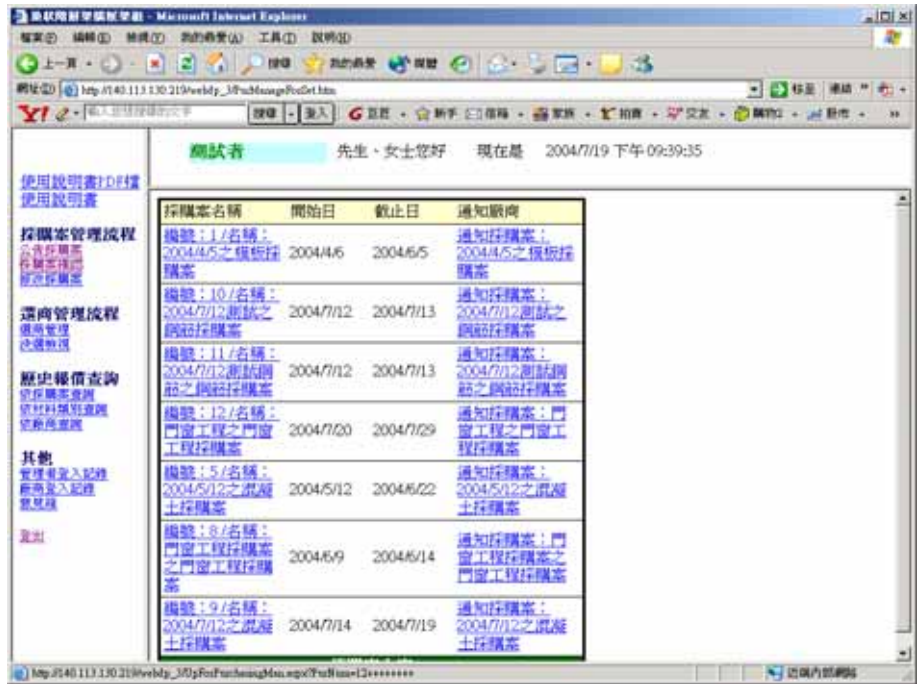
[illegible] - Microsoft Internet Explorer

檔案(F) 編輯(E) 檢視(V) 我的最愛(A) 工具(T) 說明(H)

上一頁 搜尋 我的最愛

網址(D) http://140.113.130.219/webfp_3/PurManageFor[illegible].htm

Y! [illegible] 搜尋 登入

測試者 先生、女士您好 現在是 2004/7/19 下午 09:39:35

使用說明書PDF檔
使用說明書

採購案管理流程
公告採購案
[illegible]
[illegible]

還商管理流程
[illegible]
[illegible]

歷史報價查詢
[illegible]
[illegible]
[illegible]

其他
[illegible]
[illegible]
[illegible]

登出

| 採購案名稱 | 開始日 | 截止日 | 通知廠商 |
|---|---|---|---|
| 編號：1 /名稱：2004/4/5之模板採購案 | 2004/4/6 | 2004/6/5 | 通知採購案：2004/4/5之模板採購案 |
| 編號：10 /名稱：2004/7/12測試之鋼筋採購案 | 2004/7/12 | 2004/7/13 | 通知採購案：2004/7/12測試之鋼筋採購案 |
| 編號：11 /名稱：2004/7/12測試鋼筋之鋼筋採購案 | 2004/7/12 | 2004/7/13 | 通知採購案：2004/7/12測試鋼筋之鋼筋採購案 |
| 編號：12 /名稱：門窗工程之門窗工程採購案 | 2004/7/20 | 2004/7/29 | 通知採購案：門窗工程之門窗工程採購案 |
| 編號：5 /名稱：2004/5/12之混凝土採購案 | 2004/5/12 | 2004/6/22 | 通知採購案：2004/5/12之混凝土採購案 |
| 編號：8 /名稱：門窗工程採購案之門窗工程採購案 | 2004/6/9 | 2004/6/14 | 通知採購案：門窗工程採購案之門窗工程採購案 |
| 編號：9 /名稱：2004/7/12之混凝土採購案 | 2004/7/14 | 2004/7/19 | 通知採購案：2004/7/12之混凝土採購案 |

http://140.113.130.219/webfp_3/UpForPurchasingMsn.aspx?PurNum=12
近端內部網路